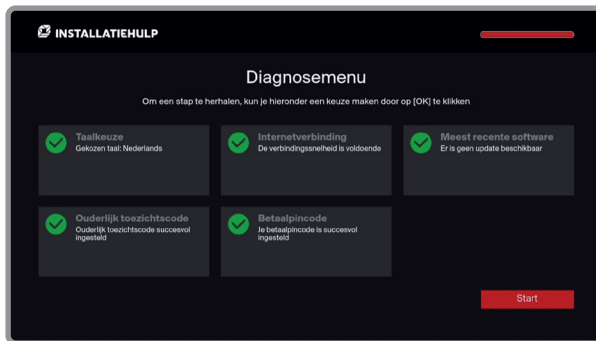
INSTALLATIEHULP

Diagnosemenu

Om een stap te herhalen, kun je hieronder een keuze maken door op [OK] te klikken

Taalkeuze
Gekozen taal: Nederlands

Internetverbinding
De verbindingssnelheid is voldoende

Meest recente software
Er is geen update beschikbaar

Ouderlijk toezichtscode
Ouderlijk toezichtscode succesvol ingesteld

Betaalpincode
Je betaalpincode is succesvol ingesteld

Start